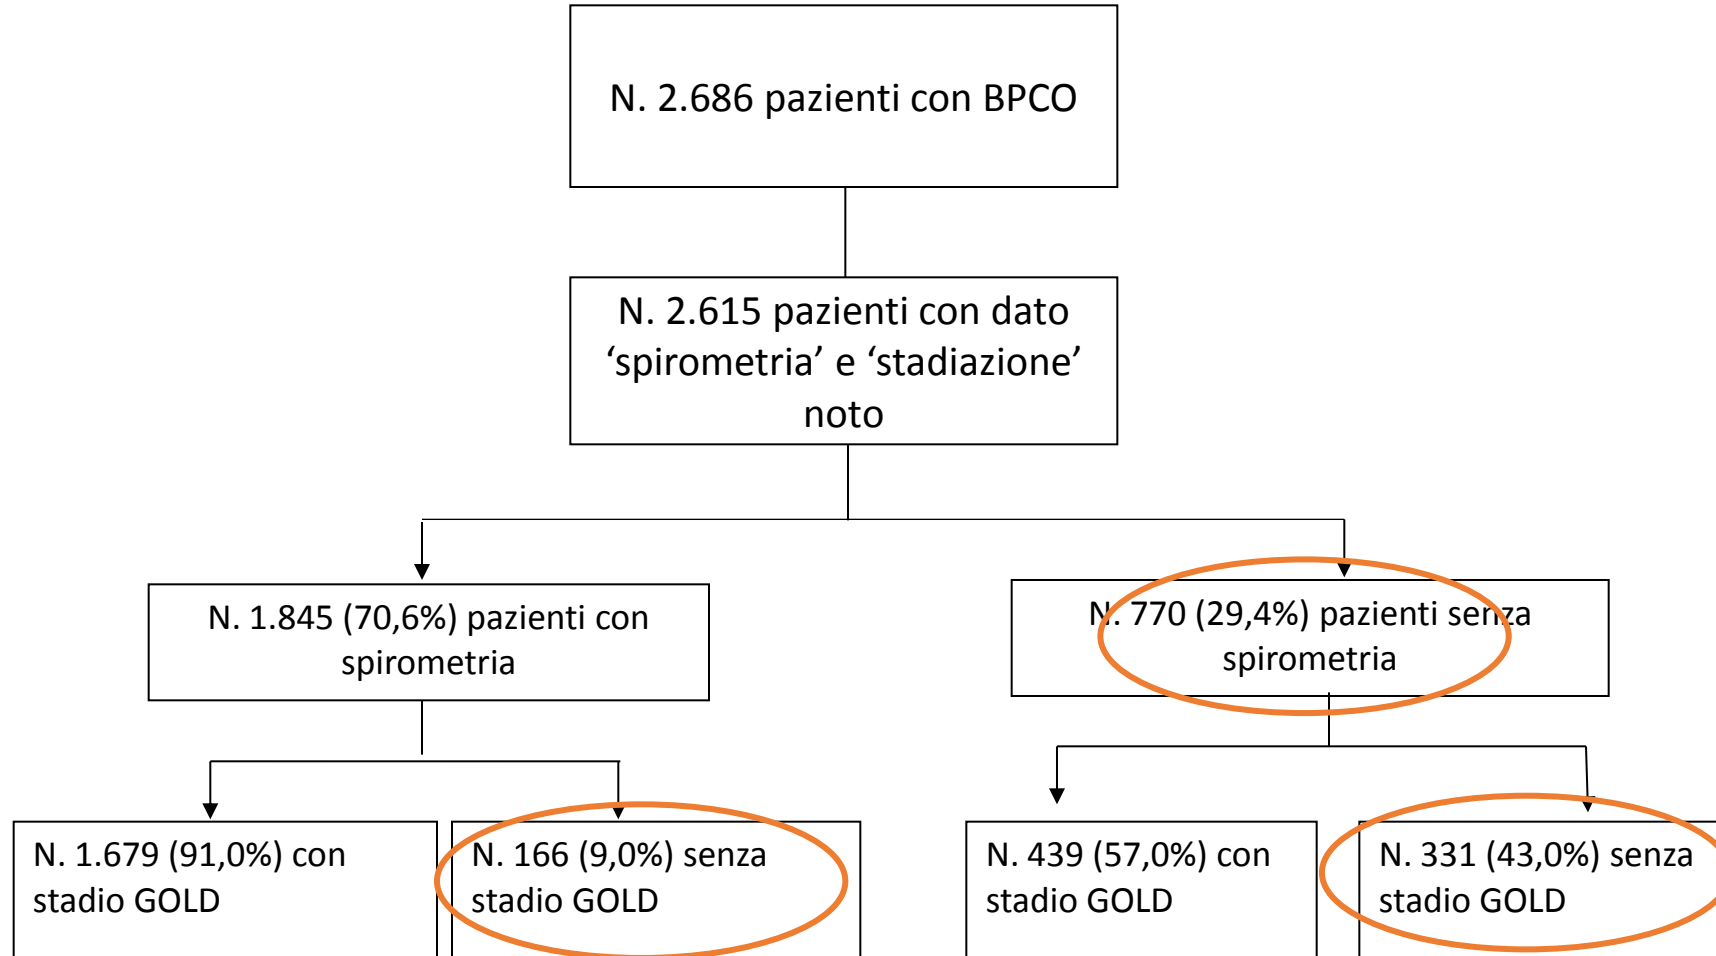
N. 2.686 pazienti con BPCO

N. 2.615 pazienti con dato ‘spirometria’ e ‘stadiazione’ noto

N. 1.845 (70,6%) pazienti con spirometria

N. 770 (29,4%) pazienti senza spirometria

N. 1.679 (91,0%) con stadio GOLD

N. 166 (9,0%) senza stadio GOLD

N. 439 (57,0%) con stadio GOLD

N. 331 (43,0%) senza stadio GOLD